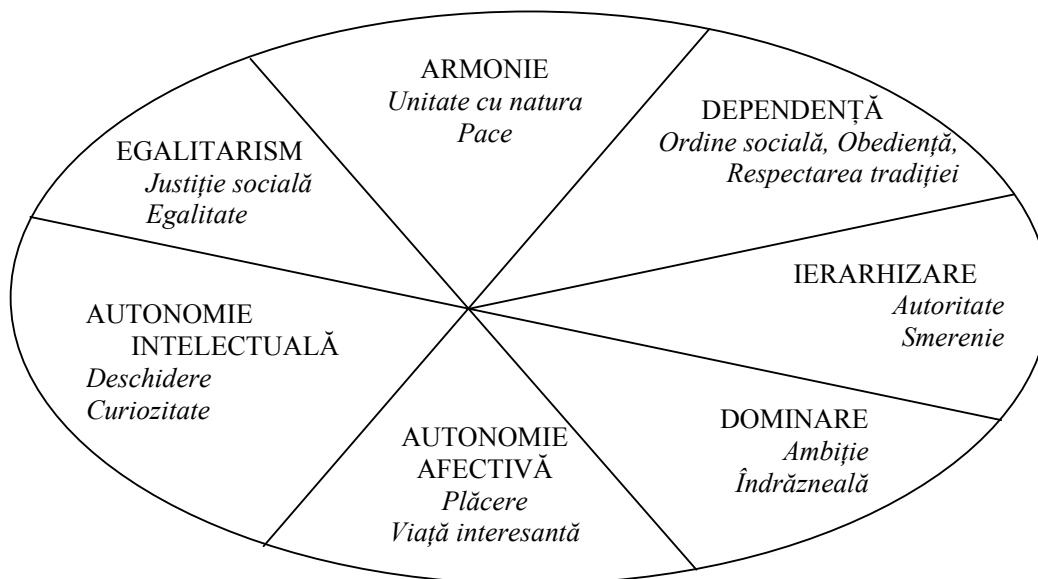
ARMONIE
Unitate cu natura
Pace

DEPENDENȚĂ
Ordine socială, Obediență,
Respectarea tradiției

EGALITARISM
Justiție socială
Egalitate

IERARHIZARE
Autoritate
Smerenie

AUTONOMIE
INTELECTUALĂ
Deschidere
Curiozitate

DOMINARE
Ambiție
Îndrăzneală

AUTONOMIE
AFECTIVĂ
Plăcere
Viață interesantă